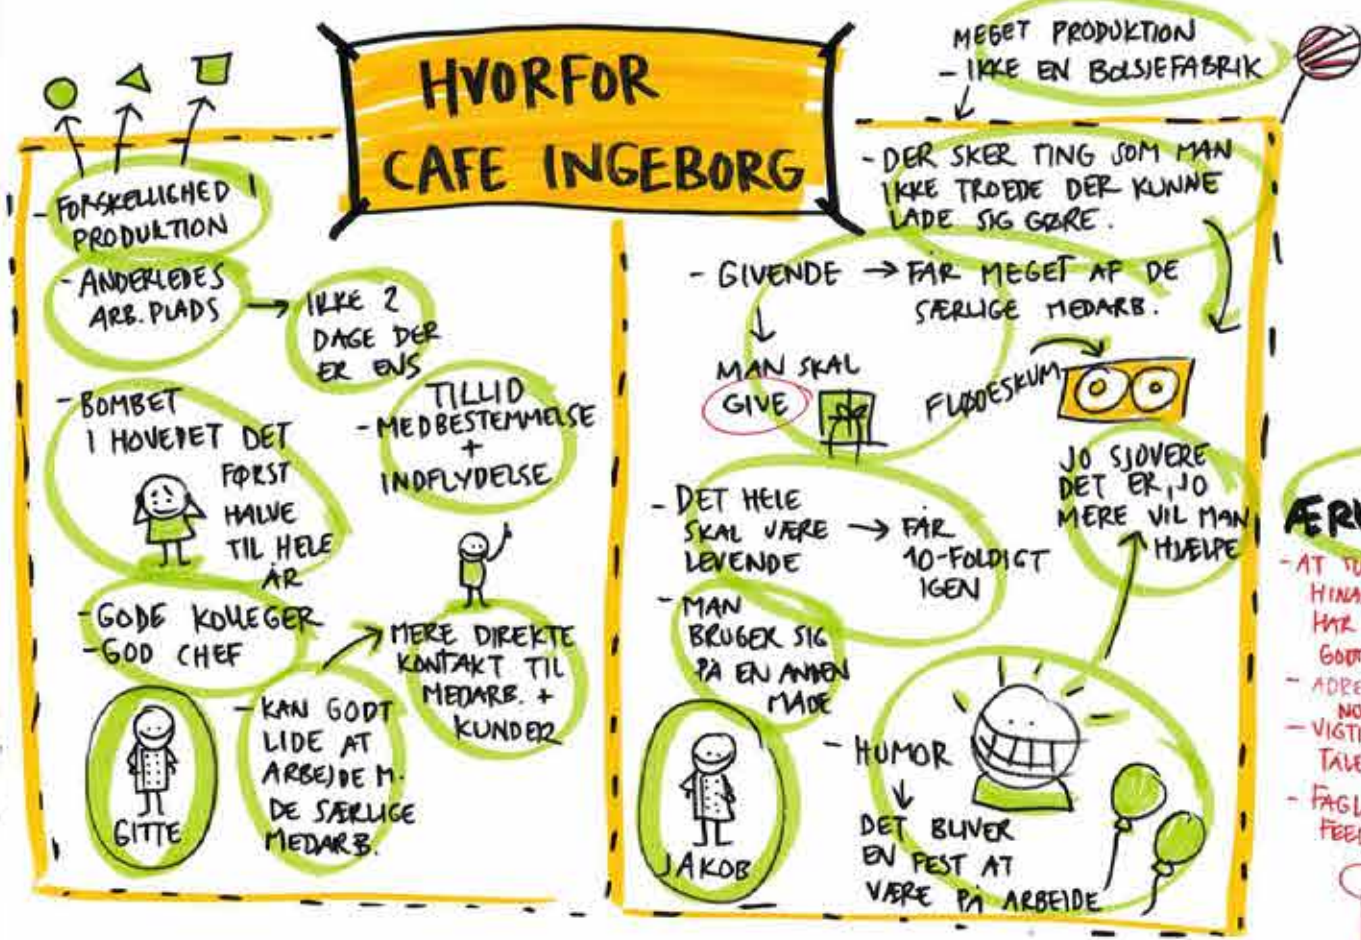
HVORFOR CAFE INGEBORG

MEGET PRODUKTION
- IKKE EN BOLSIEFABRIK

- FORSKELLIGHED PRODUKTION

- ANDERLEDES ARB. PLADS → IKKE 2 DAGE DER ER ENS

- BOMBET I HOVEDET DET FØRST HALVE TIL HELE ÅR

TILLID
- MEDBESTEMMELSE
+
INDFLYDELSE

- GODE KOLLEGER
- GOD CHEF

→ MERE DIREKTE KONTAKT TIL MEDARB. + KUNDER

GITTE

- KAN GODT LIDE AT ARBEJDE M. DE SÆRLIGE MEDARB.

- DER SKER TING SOM MAN IKKE TROEDE DER KUNNE LADE SIG GØRE.

- GIVENDE → FÅR MEGET AF DE SÆRLIGE MEDARB.

MAN SKAL GIVE

FLØDESKUM

JO SJOVERE DET ER, JO MERE VIL MAN HJÆLPE

- DET HELE SKAL VÆRE LEVENDE → FÅR 10-FOLDIGT IGEN

- MAN BRUGER SIG PÅ EN ANDEN MÅDE

JAKOB

- HUMOR
DET BLIVER EN FEST AT VÆRE PÅ ARBEJDE

ÆR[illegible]
- AT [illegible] HINA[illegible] HAR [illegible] GOD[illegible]
- ADRE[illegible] NO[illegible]
- VIGTI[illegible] TALE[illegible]
- FAGL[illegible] FEE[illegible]